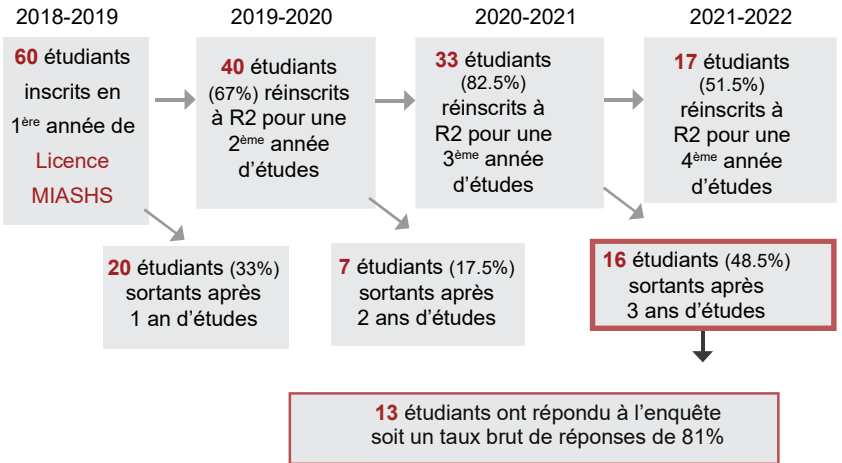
2018-2019

60 étudiants inscrits en 1$^{ère}$ année de Licence MIASHS

2019-2020

40 étudiants (67%) réinscrits à R2 pour une 2$^{ème}$ année d'études

2020-2021

33 étudiants (82.5%) réinscrits à R2 pour une 3$^{ème}$ année d'études

2021-2022

17 étudiants (51.5%) réinscrits à R2 pour une 4$^{ème}$ année d'études

20 étudiants (33%) sortants après 1 an d'études

7 étudiants (17.5%) sortants après 2 ans d'études

16 étudiants (48.5%) sortants après 3 ans d'études

13 étudiants ont répondu à l'enquête soit un taux brut de réponses de 81%